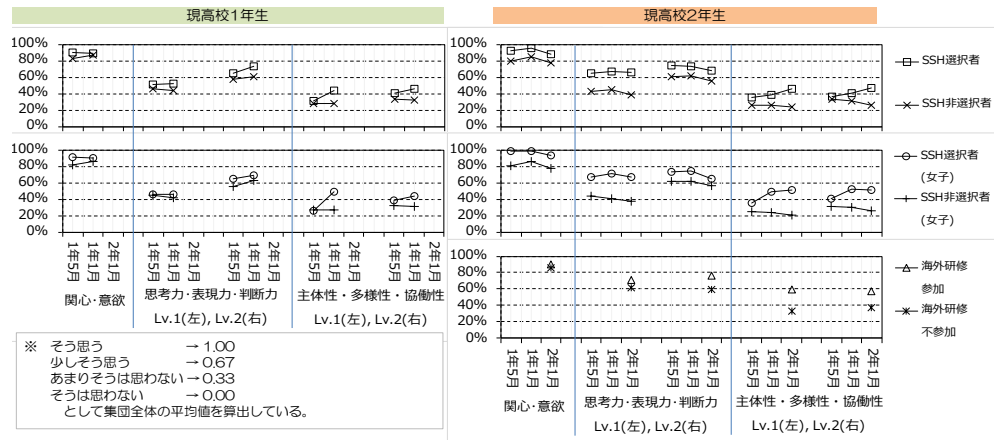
現高校1年生

100%
80%
60%
40%
20%
0%

100%
80%
60%
40%
20%
0%

1年5月 1年1月 2年1月 1年5月 1年1月 2年1月 1年5月 1年1月 2年1月 1年5月 1年1月 2年1月 1年5月 1年1月 2年1月

関心・意欲

思考力・表現力・判断力
Lv.1(左), Lv.2(右)

主体性・多様性・協働性
Lv.1(左), Lv.2(右)

※ そう思う → 1.00
少しそう思う → 0.67
あまりそうは思わない → 0.33
そうは思わない → 0.00
として集団全体の平均値を算出している。

現高校2年生

100%
80%
60%
40%
20%
0%

SSH選択者

SSH非選択者

100%
80%
60%
40%
20%
0%

SSH選択者
(女子)

SSH非選択者
(女子)

100%
80%
60%
40%
20%
0%

海外研修
参加

海外研修
不参加

1年5月 1年1月 2年1月 1年5月 1年1月 2年1月 1年5月 1年1月 2年1月 1年5月 1年1月 2年1月 1年5月 1年1月 2年1月

関心・意欲

思考力・表現力・判断力
Lv.1(左), Lv.2(右)

主体性・多様性・協働性
Lv.1(左), Lv.2(右)